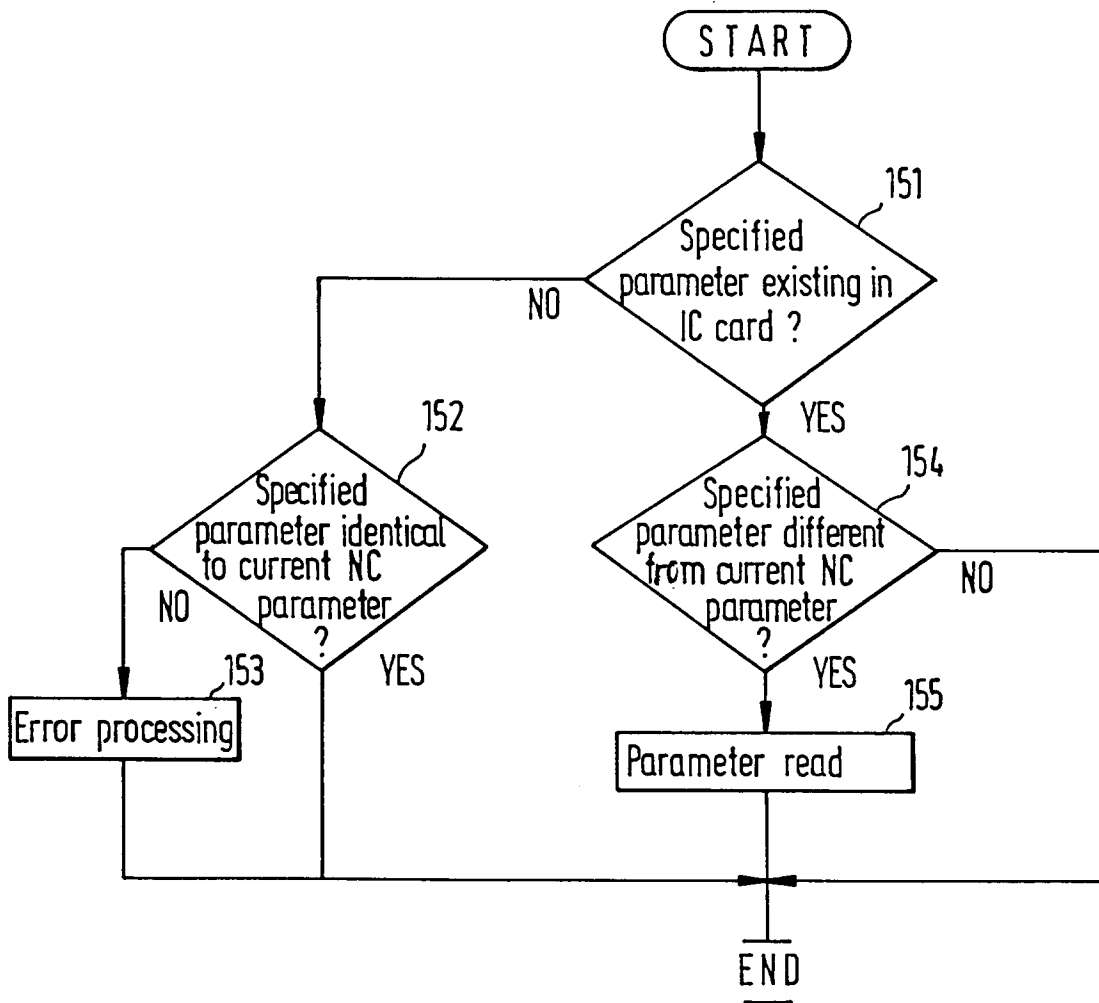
START

151

Specified parameter existing in IC card ?

NO

YES

152

Specified parameter identical to current NC parameter ?

NO

YES

153

Error processing

154

Specified parameter different from current NC parameter ?

NO

YES

155

Parameter read

END